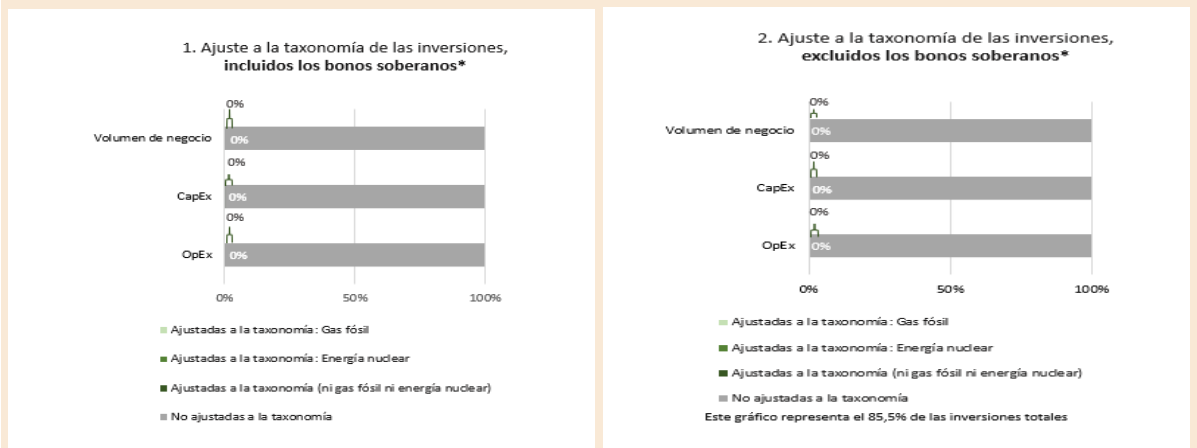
1. Ajuste a la taxonomía de las inversiones, **incluidos los bonos soberanos***

0%
Volumen de negocio 0%
0%
CapEx 0%
0%
OpEx 0%

0% 50% 100%

Ajustadas a la taxonomía: Gas fósil
Ajustadas a la taxonomía: Energía nuclear
Ajustadas a la taxonomía (ni gas fósil ni energía nuclear)
No ajustadas a la taxonomía

2. Ajuste a la taxonomía de las inversiones, **excluidos los bonos soberanos***

0%
Volumen de negocio 0%
0%
CapEx 0%
0%
OpEx 0%

0% 50% 100%

Ajustadas a la taxonomía: Gas fósil
Ajustadas a la taxonomía: Energía nuclear
Ajustadas a la taxonomía (ni gas fósil ni energía nuclear)
No ajustadas a la taxonomía

Este gráfico representa el 85,5% de las inversiones totales